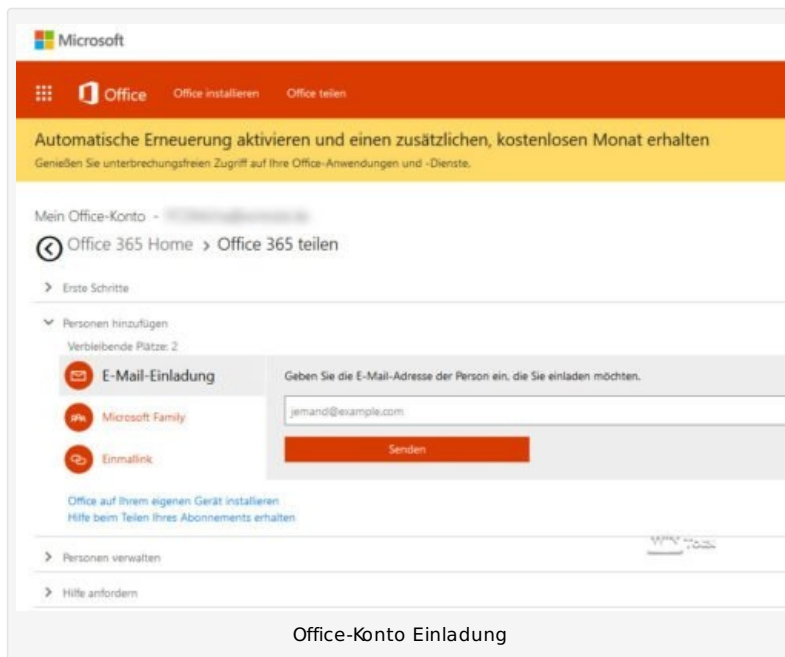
Microsoft

Office Office installieren Office teilen

Automatische Erneuerung aktivieren und einen zusätzlichen, kostenlosen Monat erhalten

Genießen Sie unterbrechungsfreien Zugriff auf Ihre Office-Anwendungen und -Dienste.

Mein Office-Konto - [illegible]

Office 365 Home > Office 365 teilen

> Erste Schritte

Personen hinzufügen

Verbleibende Plätze: 2

E-Mail-Einladung

Microsoft Family

Einmallink

Geben Sie die E-Mail-Adresse der Person ein, die Sie einladen möchten.

jemand@example.com

Senden

Office auf Ihrem eigenen Gerät installieren

Hilfe beim Teilen Ihres Abonnements erhalten

> Personen verwalten

> Hilfe anfordern

Office-Konto Einladung